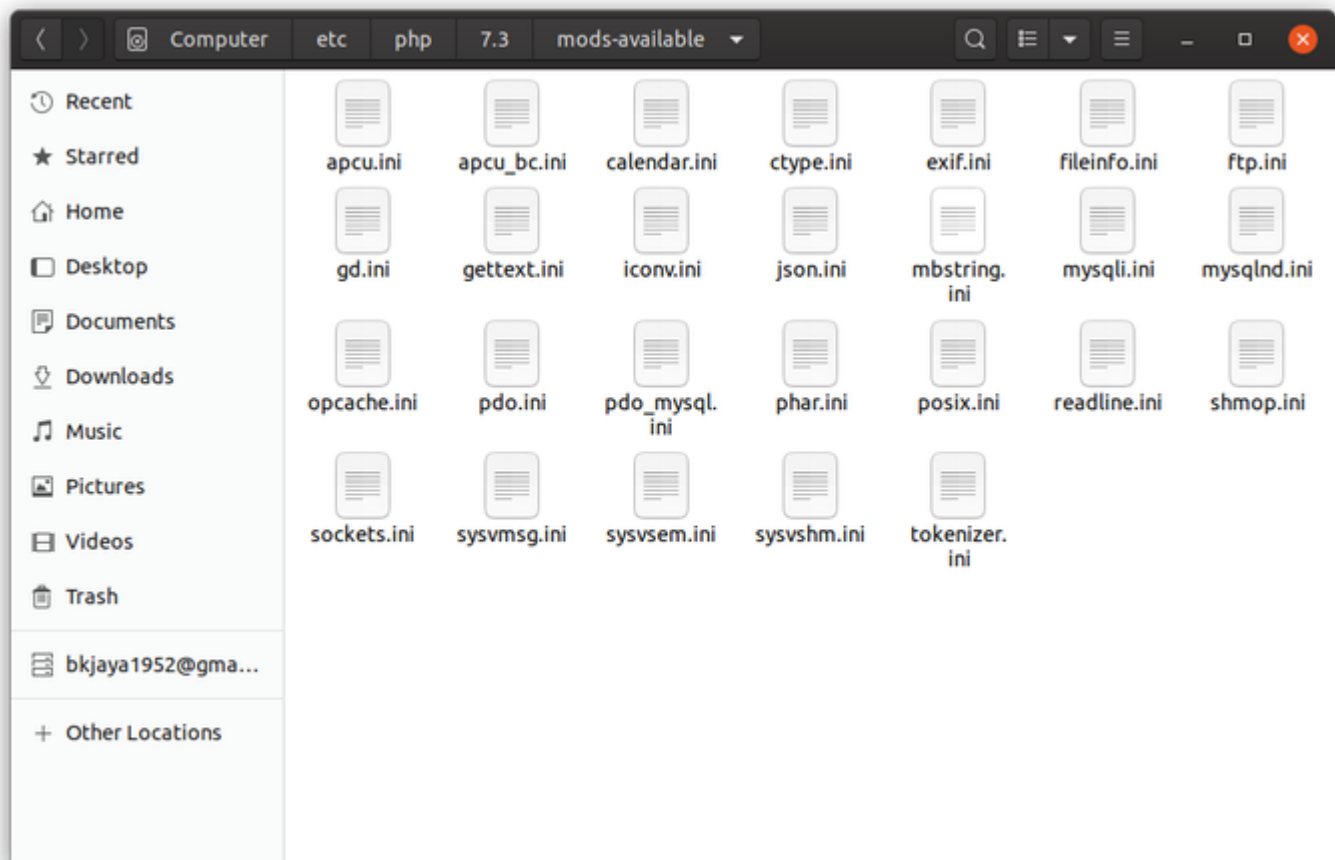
Computer etc php 7.3 mods-available

Recent
Starred
Home
Desktop
Documents
Downloads
Music
Pictures
Videos
Trash
bkjaya1952@gma...
Other Locations

apcu.ini apcu_bc.ini calendar.ini ctype.ini exif.ini fileinfo.ini ftp.ini
gd.ini gettext.ini iconv.ini json.ini mbstring.ini mysqli.ini mysqlnd.ini
opcache.ini pdo.ini pdo_mysql.ini phar.ini posix.ini readline.ini shmop.ini
sockets.ini sysvmsg.ini sysvsem.ini sysvshm.ini tokenizer.ini